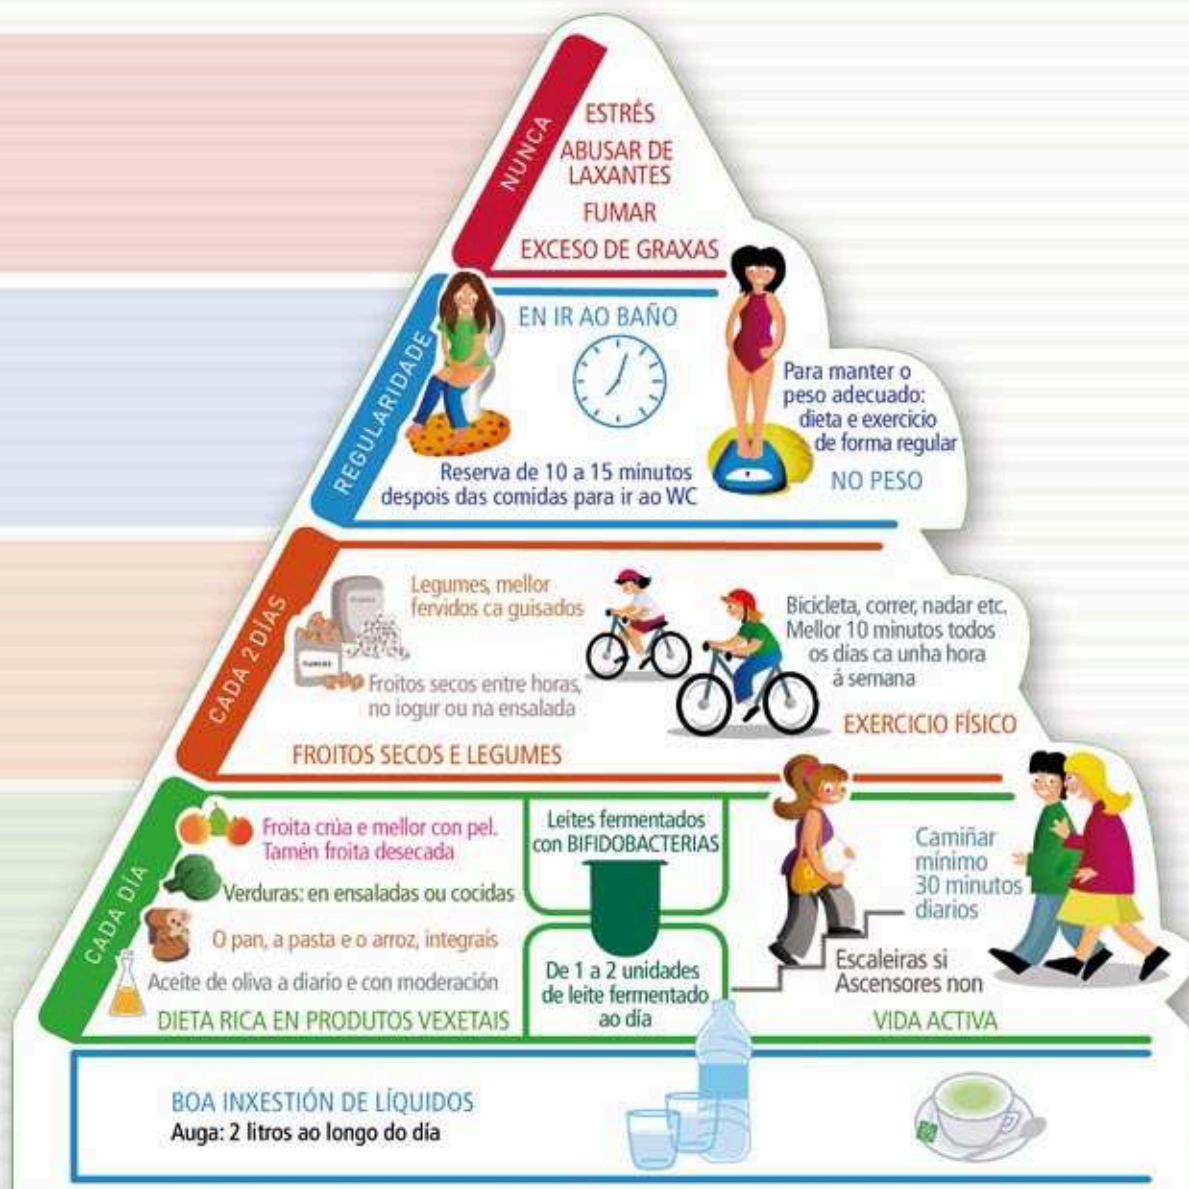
NUNCA

ESTRÉS

ABUSAR DE LAXANTES

FUMAR

EXCESO DE GRAXAS

REGULARIDADE

EN IR AO BAÑO

Reserva de 10 a 15 minutos despois das comidas para ir ao WC

Para manter o peso adecuado: dieta e exercicio de forma regular

NO PESO

CADA 2 DÍAS

Legumes, mellor fervidos ca guisados

Froitos secos entre horas, no iogur ou na ensalada

FROITOS SECOS E LEGUMES

Bicicleta, correr, nadar etc. Mellor 10 minutos todos os días ca unha hora á semana

EXERCICIO FÍSICO

CADA DÍA

Froita crúa e mellor con pel. Tamén froita desecada

Verduras: en ensaladas ou cocidas

O pan, a pasta e o arroz, integrais

Aceite de oliva a diario e con moderación

DIETA RICA EN PRODUTOS VEXETAIS

Leites fermentados con BIFIDOBACTERIAS

De 1 a 2 unidades de leite fermentado ao día

Camiñar mínimo 30 minutos diarios

Escaleiras si Ascensores non

VIDA ACTIVA

BOA INXESTIÓN DE LÍQUIDOS

Auga: 2 litros ao longo do día